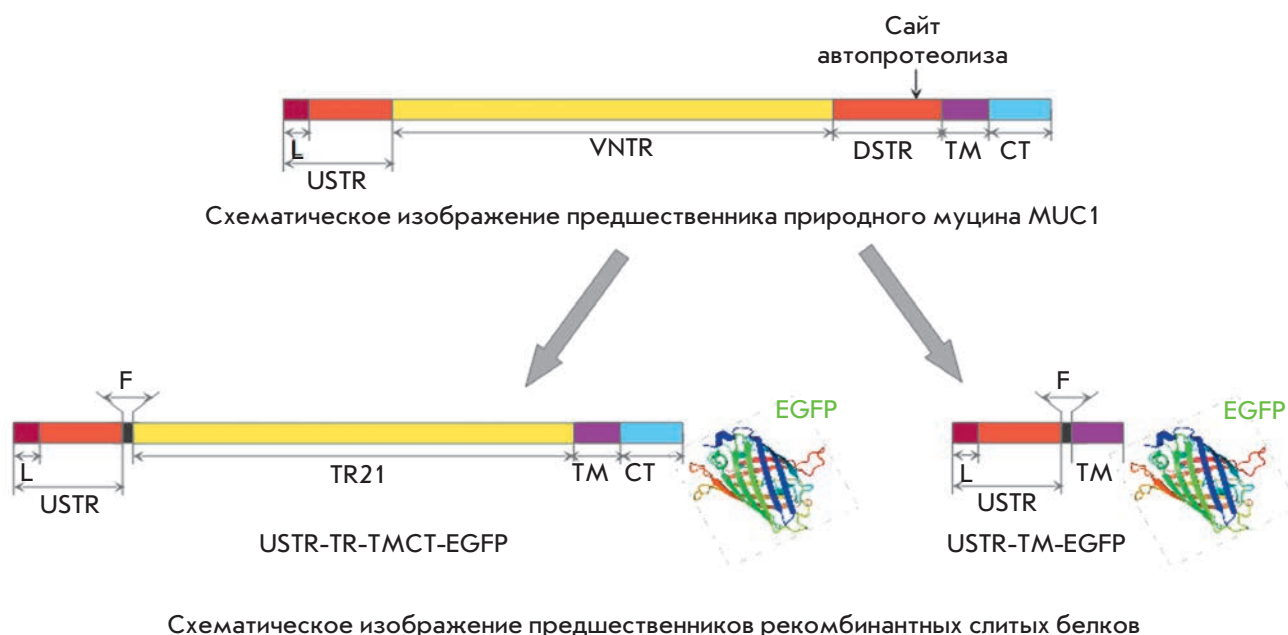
Сайт автопротеолиза

L
USTR
VNTR
DSTR
TM
CT

Схематическое изображение предшественника природного муцина MUC1

F
EGFP
L
USTR
TR21
TM
CT

USTR-TR-TMCT-EGFP

F
EGFP
L
USTR
TM

USTR-TM-EGFP

Схематическое изображение предшественников рекомбинантных слитых белков